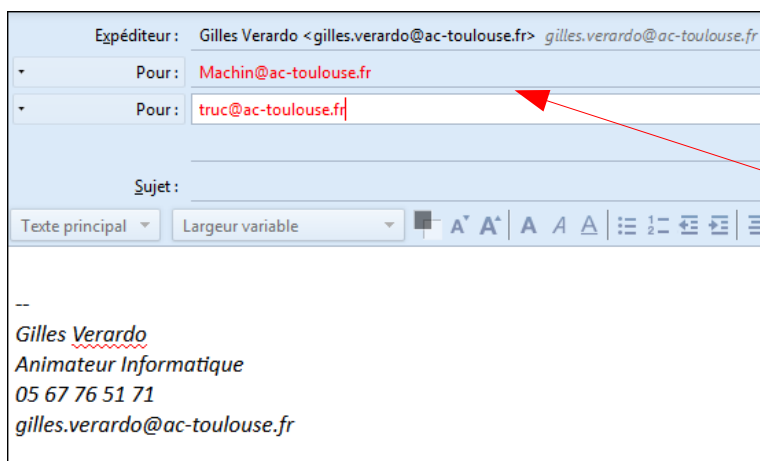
Expéditeur : Gilles Verardo <gilles.verardo@ac-toulouse.fr> gilles.verardo@ac-toulouse.fr

Pour : Machin@ac-toulouse.fr

Pour : truc@ac-toulouse.fr

Sujet :

Texte principal Largeur variable

--
Gilles Verardo
Animateur Informatique
05 67 76 51 71
gilles.verardo@ac-toulouse.fr